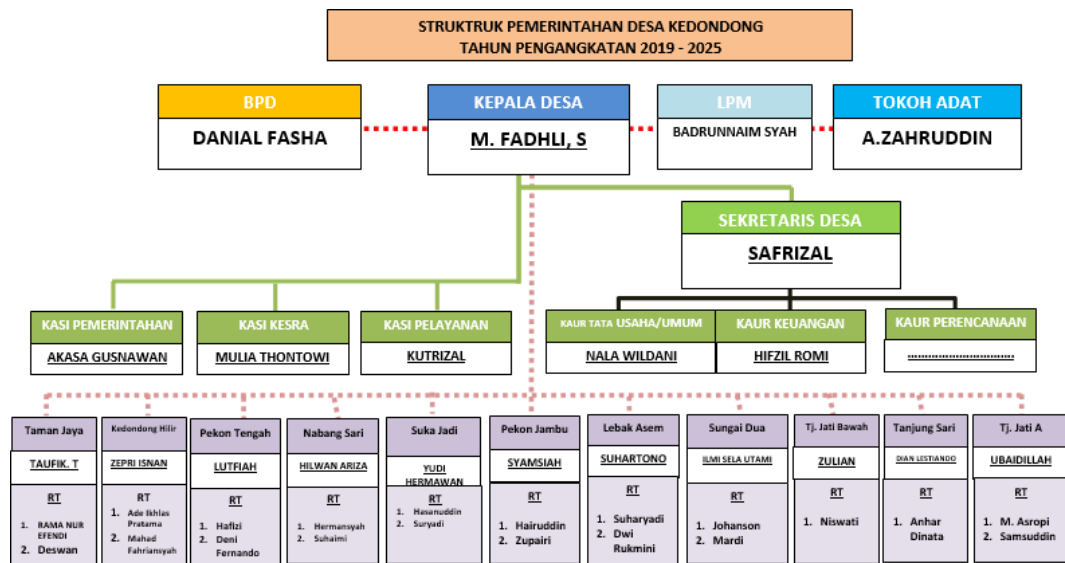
STRUKTRUK PEMERINTAHAN DESA KEDONDONG
TAHUN PENGANGKATAN 2019 - 2025

BPD
DANIAL FASHA

KEPALA DESA
M. FADHLI, S

LPM
BADRUNNAIM SYAH

TOKOH ADAT
A.ZAHRUDDIN

SEKRETARIS DESA
SAFRIZAL

KASI PEMERINTAHAN
AKASA GUSNAWAN

KASI KESRA
MULIA THONTOWI

KASI PELAYANAN
KUTRIZAL

KAUR TATA USAHA/UMUM
NALA WILDANI

KAUR KEUANGAN
HIFZIL ROMI

KAUR PERENCANAAN
......................................

Taman Jaya
TAUFIK. T
RT
1. RAMA NUR EFENDI
2. Deswan

Kedondong Hilir
ZEPRI ISNAN
RT
1. Ade Ikhlas Pratama
2. Mahad Fahriansyah

Pekon Tengah
LUTFIAH
RT
1. Hafizi
2. Deni Fernando

Nabang Sari
HILWAN ARIZA
RT
1. Hermansyah
2. Suhaimi

Suka Jadi
YUDI HERMAWAN
RT
1. Hasanuddin
2. Suryadi

Pekon Jambu
SYAMSIAH
RT
1. Hairuddin
2. Zupairi

Lebak Asem
SUHARTONO
RT
1. Suharyadi
2. Dwi Rukmini

Sungai Dua
ILMI SELA UTAMI
RT
1. Johanson
2. Mardi

Tj. Jati Bawah
ZULIAN
RT
1. Niswati

Tanjung Sari
DIAN LESTIANDO
RT
1. Anhar Dinata

Tj. Jati A
UBAIDILLAH
RT
1. M. Asropi
2. Samsuddin